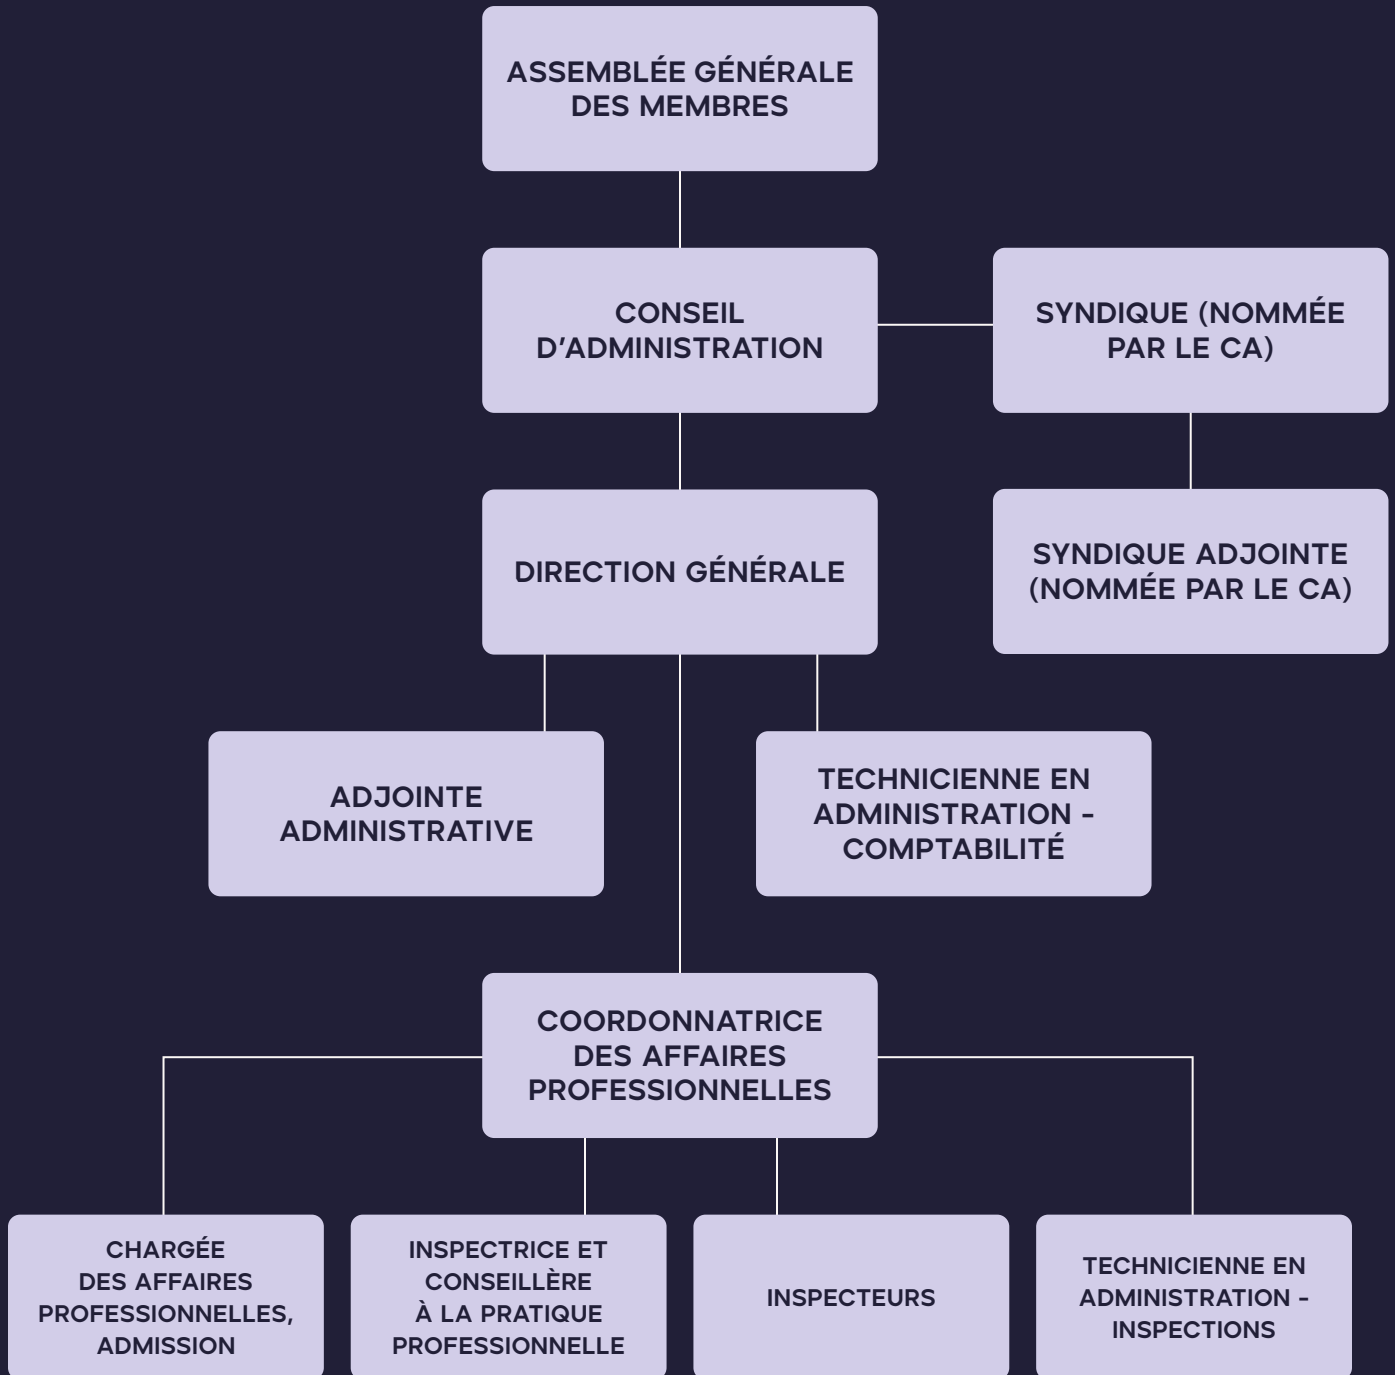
ASSEMBLÉE GÉNÉRALE DES MEMBRES

CONSEIL D'ADMINISTRATION

SYNDIQUE (NOMMÉE PAR LE CA)

DIRECTION GÉNÉRALE

SYNDIQUE ADJOINTE (NOMMÉE PAR LE CA)

ADJOINTE ADMINISTRATIVE

TECHNICIENNE EN ADMINISTRATION - COMPTABILITÉ

COORDONNATRICE DES AFFAIRES PROFESSIONNELLES

CHARGÉE DES AFFAIRES PROFESSIONNELLES, ADMISSION

INSPECTRICE ET CONSEILLÈRE À LA PRATIQUE PROFESSIONNELLE

INSPECTEURS

TECHNICIENNE EN ADMINISTRATION - INSPECTIONS